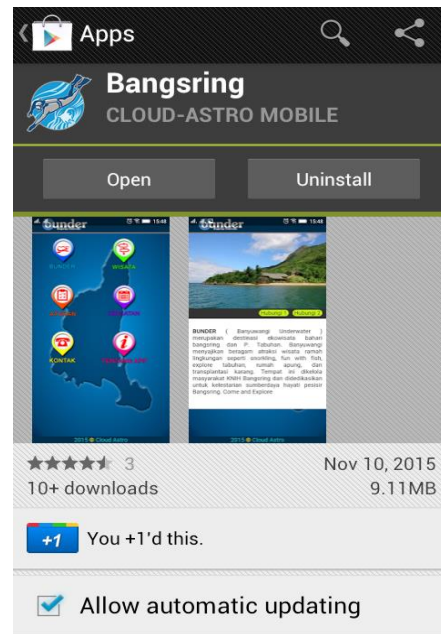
Apps

Bangsring
CLOUD-ASTRO MOBILE

Open
Uninstall

Bunder
15:48
BUNDER
WISATA
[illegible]
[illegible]
KONTAK
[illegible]
2015 Cloud Astro

Bunder
15:48
Hubungi 1
Hubungi 2
BUNDER ( Banyuwangi Underwater ) merupakan destinasi ekowisata bahari bangsring dan P. Tabuhan. Banyuwangi menyajikan beragam atraksi wisata ramah lingkungan seperti snorkling, fun with fish, explore tabuhan, rumah apung, dan transplantasi karang. Tempat ini dikelola masyarakat KNKH Bangsring dan didedikasikan untuk kelestarian sumberdaya hayati pesisir Bangsring. Come and Explore
2015 Cloud Astro

3
Nov 10, 2015
10+ downloads
9.11MB

+1
You +1'd this.

Allow automatic updating